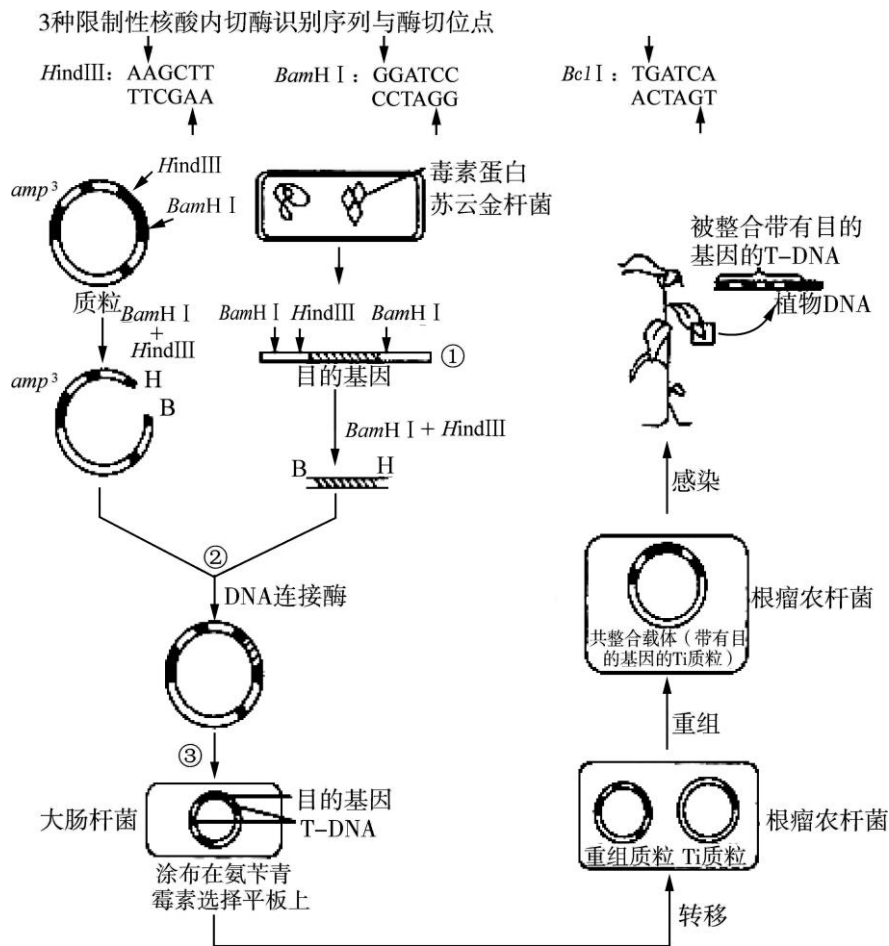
3种限制性核酸内切酶识别序列与酶切位点

*Hind*Ⅲ：AAGCTT
TTCGAA

*Bam*HⅠ：GGATCC
CCTAGG

*Bcl*Ⅰ：TGATCA
ACTAGT

*amp*$^3$

*Hind*Ⅲ

*Bam*HⅠ

质粒

*Bam*HⅠ + *Hind*Ⅲ

毒素蛋白

苏云金杆菌

*Bam*HⅠ *Hind*Ⅲ *Bam*HⅠ

①

目的基因

*amp*$^3$

H

B

*Bam*HⅠ + *Hind*Ⅲ

B H

②

DNA连接酶

③

大肠杆菌

目的基因

T-DNA

涂布在氨苄青霉素选择平板上

被整合带有目的基因的T-DNA

植物DNA

感染

根瘤农杆菌

共整合载体（带有目的基因的Ti质粒）

重组

根瘤农杆菌

重组质粒 Ti质粒

转移